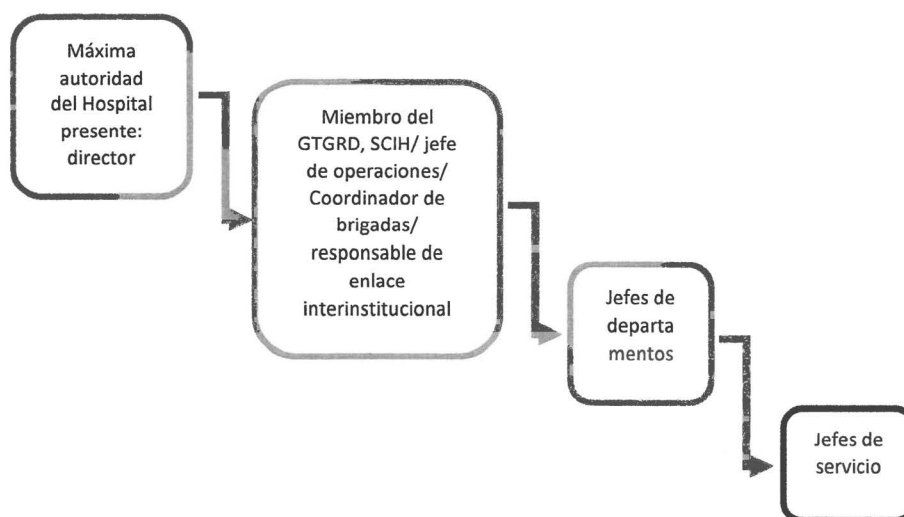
Máxima autoridad del Hospital presente: director

Miembro del GTGRD, SCIH/ jefe de operaciones/ Coordinador de brigadas/ responsable de enlace interinstitucional

Jefes de departamentos

Jefes de servicio